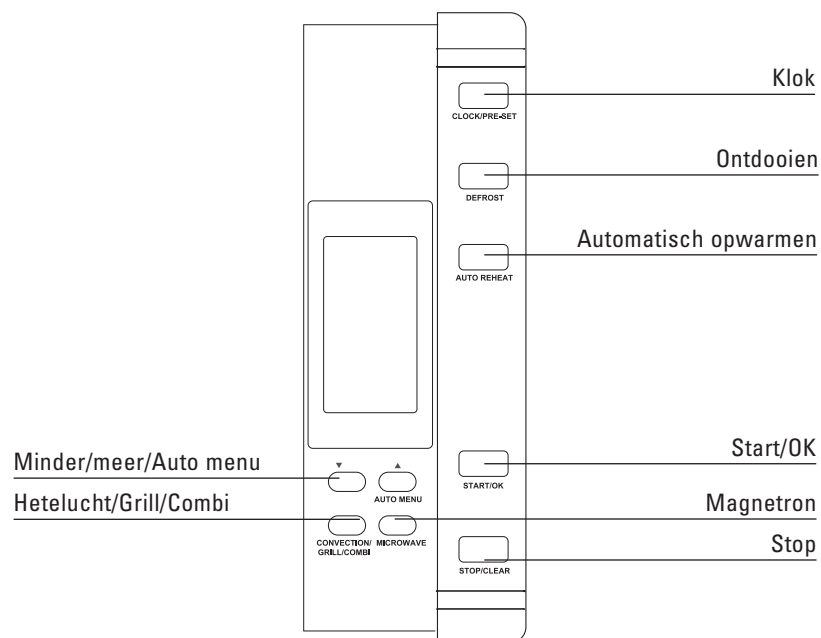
Klok

CLOCK/PRE-SET

Ontdooien

DEFROST

Automatisch opwarmen

AUTO REHEAT

Start/OK

START/OK

Minder/meer/Auto menu

▼

▲

AUTO MENU

Hetelucht/Grill/Combi

Magnetron

CONVECTION/ GRILL/COMBI

MICROWAVE

Stop

STOP/CLEAR